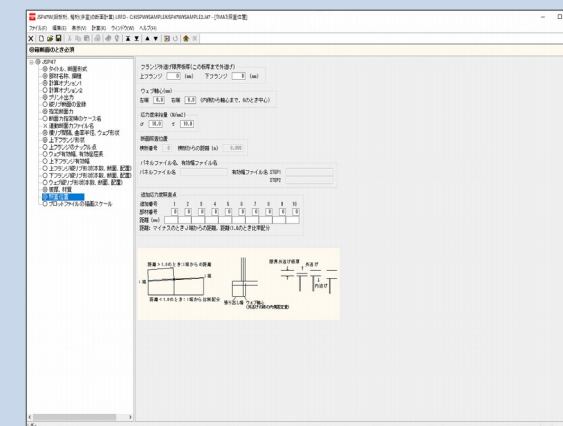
JSP4FM(鋼桁) 桁(主桁・横桁)の断面計算 LSFD - C:¥JSP4FM¥SAMPLE¥JSP4FM¥SAMPLE1.j4f - [TRAS開始位置]

ファイル(F) 編集(E) 表示(V) 計算(K) ウィンドウ(W) ヘルプ(H)

⊗最終断面のとき必須

JSP4FT
タイトル、断面形式
部材名称、鋼種
計算オプション1
計算オプション2
プリント出力
縦リブ断面の登録
指定断面力
断面計算方法等のケース名
連続断面力ファイル名
腹リブ間隔、曲率半径、ウェブ形状
上フランジ形状
上フランジのナックル点
ウェブ板厚幅、有効幅区間
上下フランジ有効幅
上フランジ縦リブ形状(本数、断面、配置)
下フランジ縦リブ形状(本数、断面、配置)
ウェブ縦リブ形状(本数、断面、配置)
鋼種、材質
TRAS指定
プロットファイルの描画スケール

フランジ外追い段差板厚(この板厚まで外追い)
上フランジ 0 (mm) 下フランジ 0 (mm)

ウェブ偏心(mm)
左端 0.0 右端 0.0 (内側から軸心まで、0のとき中心)

応力度照査位置(N/mm²)
σ 10.0 τ 10.0

断面照査位置
横断番号 0 横断からの距離 (m) 0.000

パネルファイル名、有効幅ファイル名
パネルファイル名 有効幅ファイル名 STEP1
STEP2

追加応力度照査点
追加番号 1 2 3 4 5 6 7 8 9 10
部材番号 0 0 0 0 0 0 0 0 0 0
距離 (m) 0 0 0 0 0 0 0 0 0 0
距離: マイナスのときJ端からの距離、距離1.0のとき比率配分

距離＞1.0のときI端からの距離
I端 J端
距離＜1.0のときI端からの比率配分
腹ち出し幅 ウェブ偏心 (外追い位置の内側設定量)
腹厚外追い段差 外追い 内追い